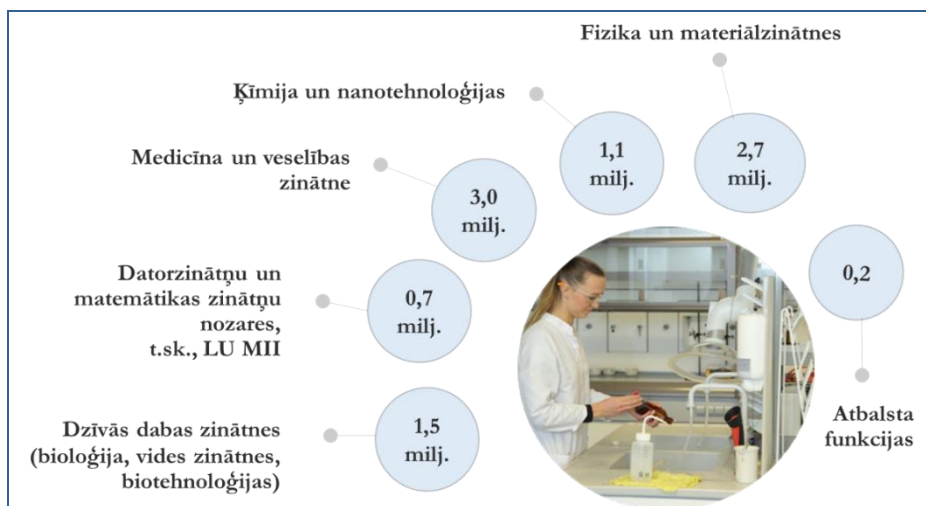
Fizika un materiālzinātnes

Ķīmija un nanotehnoloģijas

Medicīna un veselības zinātne

1,1 milj.

2,7 milj.

3,0 milj.

Datorzinātņu un matemātikas zinātņu nozares, t.sk., LU MII

0,7 milj.

0,2

Atbalsta funkcijas

Dzīvās dabas zinātnes (bioloģija, vides zinātnes, biotehnoloģijas)

1,5 milj.